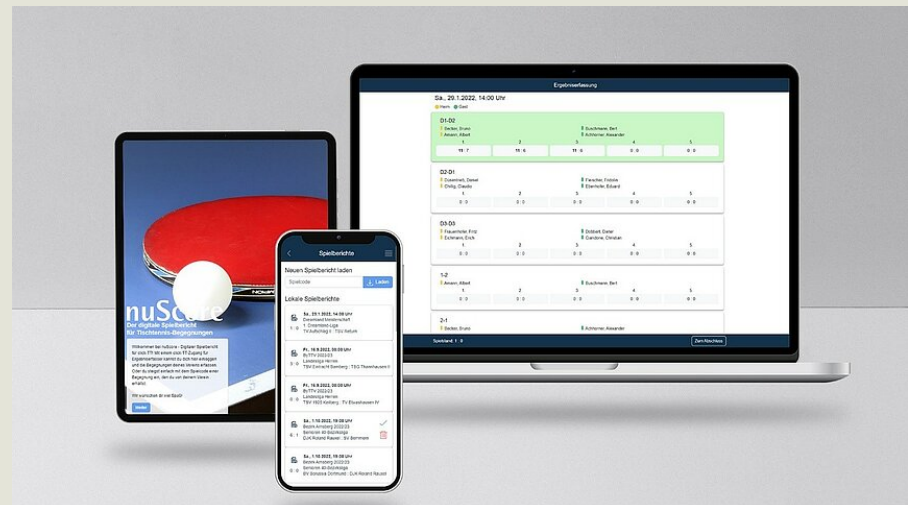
Ergebniserfassung

Sa., 29.1.2022, 14:00 Uhr

Heim Gast

D1-D2

Becker, Bruno
Amann, Albert

Buschmann, Bert
Achterner, Alexander

| 1 | 2 | 3 | 4 | 5 |
|---|---|---|---|---|
| 11 : 7 | 11 : 6 | 11 : 6 | 0 : 0 | 0 : 0 |

D2-D1

Dobenheit, Daniel
Chilly, Claudio

Fleischer, Fritzchen
Eberhofer, Eduard

| 1 | 2 | 3 | 4 | 5 |
|---|---|---|---|---|
| 0 : 0 | 0 : 0 | 0 : 0 | 0 : 0 | 0 : 0 |

D3-D3

Frauenhofer, Fritz
Eichmann, Erich

Dobbert, Dieter
Candone, Christian

| 1 | 2 | 3 | 4 | 5 |
|---|---|---|---|---|
| 0 : 0 | 0 : 0 | 0 : 0 | 0 : 0 | 0 : 0 |

1-2

Amann, Albert

Buschmann, Bert

| 1 | 2 | 3 | 4 | 5 |
|---|---|---|---|---|
| 0 : 0 | 0 : 0 | 0 : 0 | 0 : 0 | 0 : 0 |

2-1

Becker, Bruno

Achterner, Alexander

Spielstand: 1 : 0

Zum Abschluss

nuScore
Der digitale Spielbericht für Tischtennis-Begegnungen

Willkommen bei nuScore - Digitaler Spielbericht für click-TT! Mit einem click-TT-Zugang für Ergebnismeldungen kannst du dich hier einloggen und die Begegnungen deines Vereins erfassen. Oder du steigst einfach mit dem Spielcode einer Begegnung ein, den du von deinem Verein erhältst.

Wir wünschen dir viel Spaß!

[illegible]

Spielberichte

Neuen Spielbericht laden

Spielcode

Laden

Lokale Spielberichte

Sa., 29.1.2022, 14:00 Uhr
Dreamland Meisterschaft
1. Dreamland-Liga
TV Aufschlag I - TSG Return

Fr., 16.9.2022, 20:00 Uhr
ByTTV 2022/23
Landesliga Herren
TSV Eintracht Bamberg - TSG Thannhausen I

Fr., 16.9.2022, 20:00 Uhr
ByTTV 2022/23
Landesliga Herren
TSV 1860 Weilberg - TV Elsenhausen IV

Sa., 1.10.2022, 19:00 Uhr
Bezirk Arnsberg 2022/23
Senioren 40 Bezirksliga
DJK Roland Rauxel - SV Bommern

Sa., 1.10.2022, 19:00 Uhr
Bezirk Arnsberg 2022/23
Senioren 40 Bezirksliga
BV Borussia Dortmund - DJK Roland Rauxel